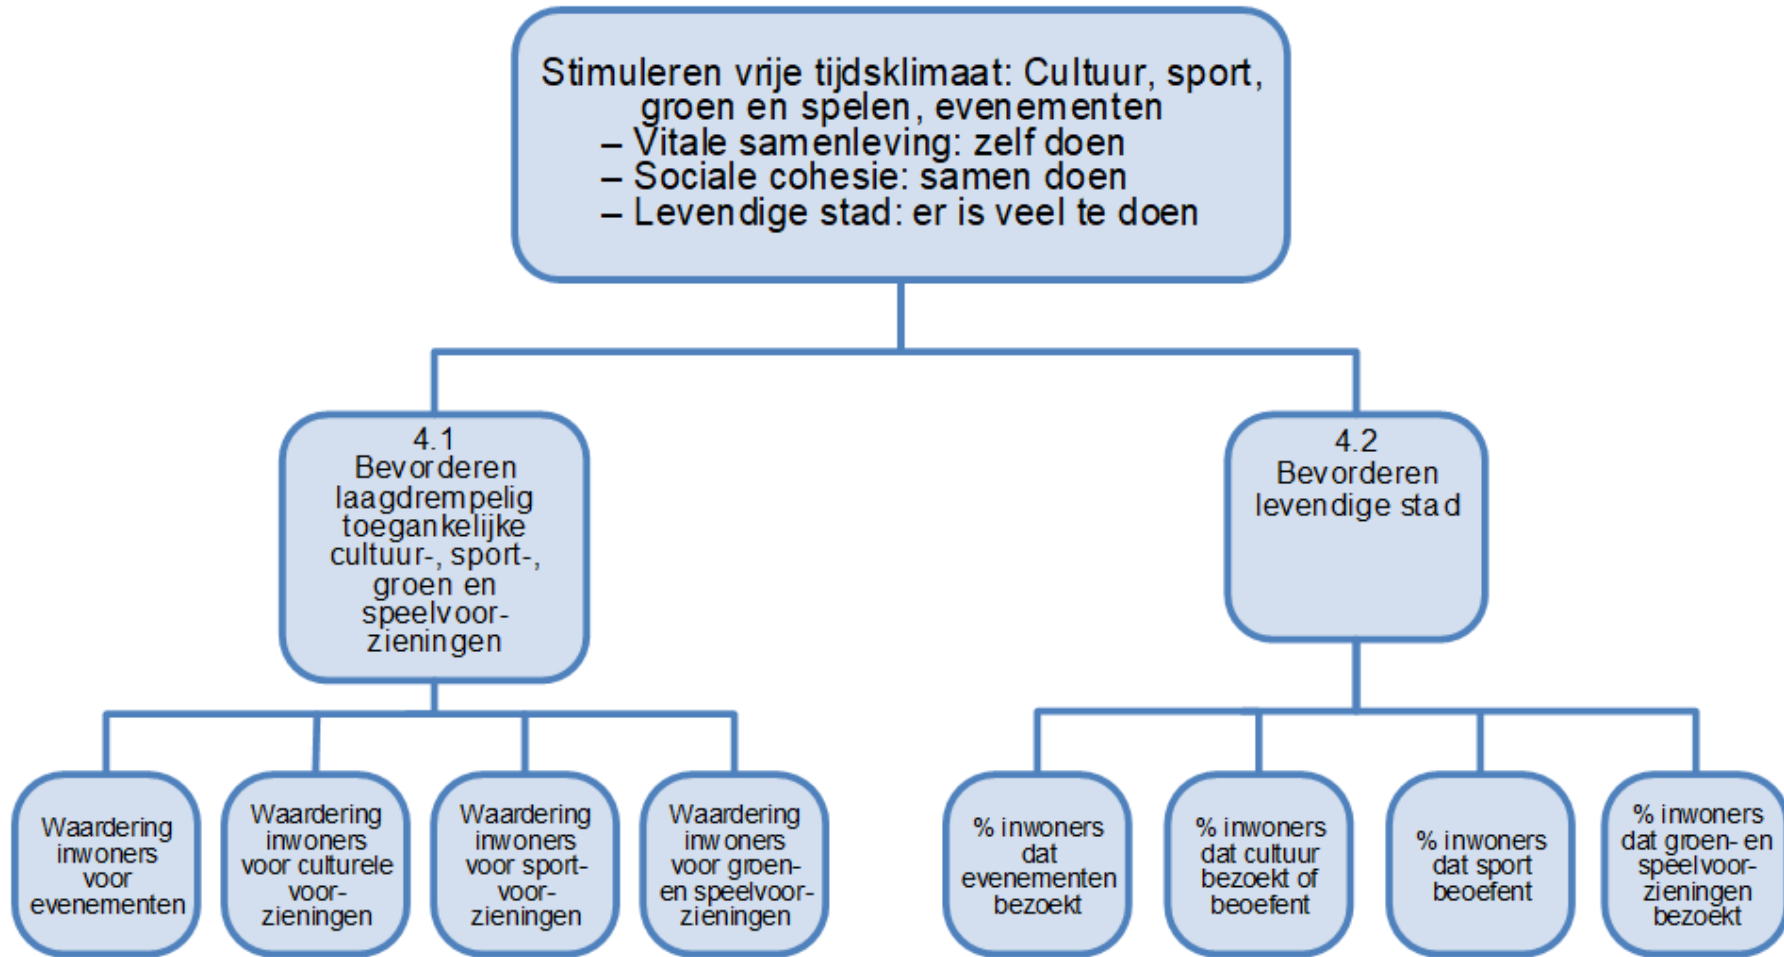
Stimuleren vrije tijdsklimaat: Cultuur, sport, groen en spelen, evenementen
– Vitale samenleving: zelf doen
– Sociale cohesie: samen doen
– Levendige stad: er is veel te doen

4.1
Bevorderen laagdrempelig toegankelijke cultuur-, sport-, groen en speelvoorzieningen

4.2
Bevorderen levendige stad

Waardering inwoners voor evenementen

Waardering inwoners voor culturele voorzieningen

Waardering inwoners voor sportvoorzieningen

Waardering inwoners voor groen- en speelvoorzieningen

% inwoners dat evenementen bezoekt

% inwoners dat cultuur bezoekt of beoefent

% inwoners dat sport beoefent

% inwoners dat groen- en speelvoorzieningen bezoekt